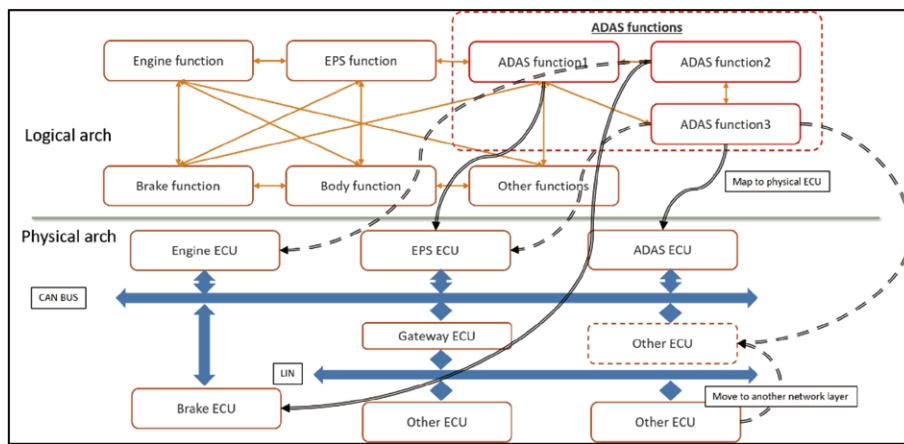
ADAS functions

Engine function

EPS function

ADAS function1

ADAS function2

ADAS function3

Logical arch

Brake function

Body function

Other functions

Map to physical ECU

Physical arch

Engine ECU

EPS ECU

ADAS ECU

CAN BUS

Gateway ECU

Other ECU

LIN

Move to another network layer

Brake ECU

Other ECU

Other ECU